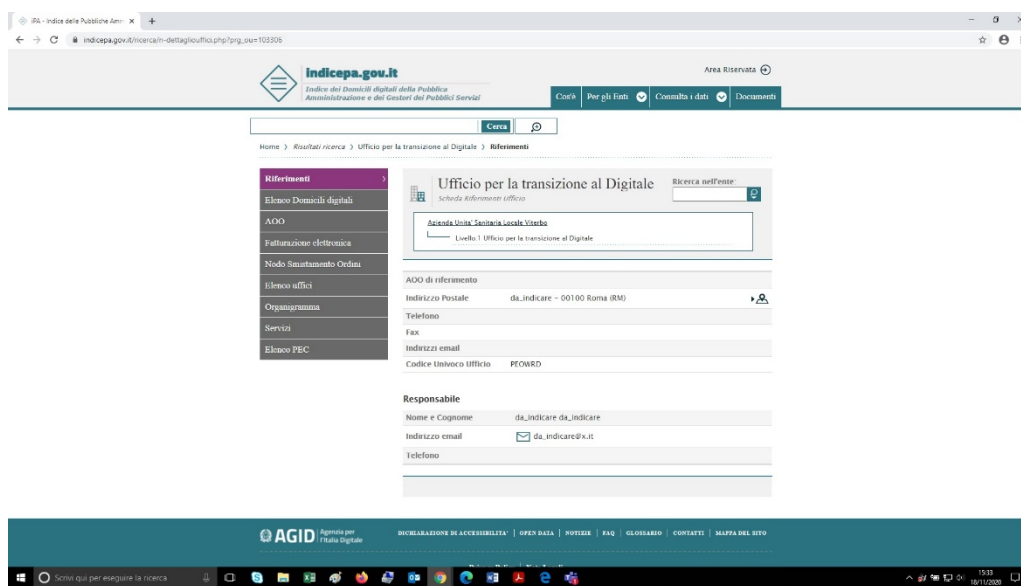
iPA - Indice delle Pubbliche Amm ×  +

indicepa.gov.it/ricerca/n-dettaglioufficio.php?prg_ou=103306

indicepa.gov.it
Indice dei Domicili digitali della Pubblica Amministrazione e dei Gestori dei Pubblici Servizi

Area Riservata

Cos'è | Per gli Enti | Consulta i dati | Documenti

Cerca

Home › Risultati ricerca › Ufficio per la transizione al Digitale › Riferimenti

Riferimenti
Elenco Domicili digitali
AOO
Fatturazione elettronica
Nodo Smistamento Ordini
Elenco uffici
Organigramma
Servizi
Elenco PEC

Ufficio per la transizione al Digitale
Scheda Riferimenti Ufficio

Ricerca nell'ente

Azienda Unita' Sanitaria Locale Viterbo
Livello 1 Ufficio per la transizione al Digitale

| AOO di riferimento | |
|---|---|
| Indirizzo Postale | da_indicare - 00100 Roma (RM) |
| Telefono | |
| Fax | |
| Indirizzi email | |
| Codice Univoco Ufficio | PEOWRD |

Responsabile

| Nome e Cognome | da_indicare da_indicare |
|---|---|
| Indirizzo email | da_indicare@x.it |
| Telefono | |

AGID Agenzia per l'Italia Digitale

DICHIARAZIONE DI ACCESSIBILITA' | OPEN DATA | NOTIZIE | FAQ | GLOSSARIO | CONTATTI | MAPPA DEL SITO

Scrivi qui per eseguire la ricerca

15:33
18/11/2020